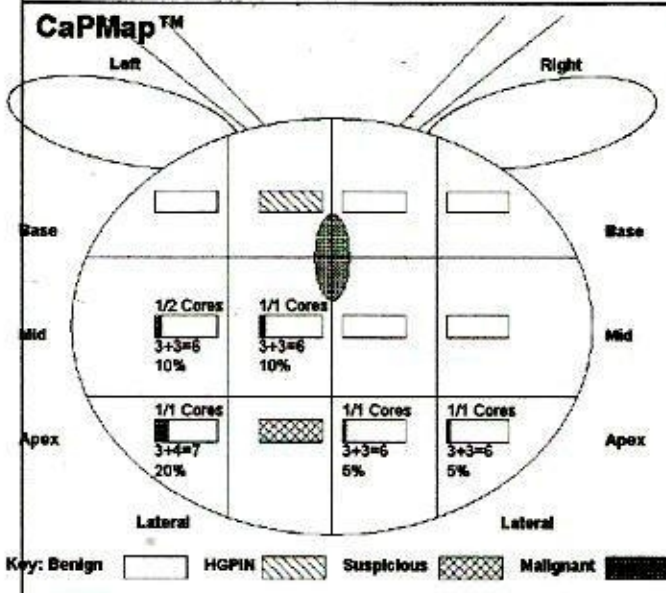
CaPMap™

Left

Right

Base

Base

Mid

1/2 Cores
3+3=6
10%

1/1 Cores
3+3=6
10%

Mid

Apex

1/1 Cores
3+4=7
20%

1/1 Cores
3+3=6
5%

1/1 Cores
3+3=6
5%

Apex

Lateral

Lateral

Key: Benign HGPIN Suspicious Malignant